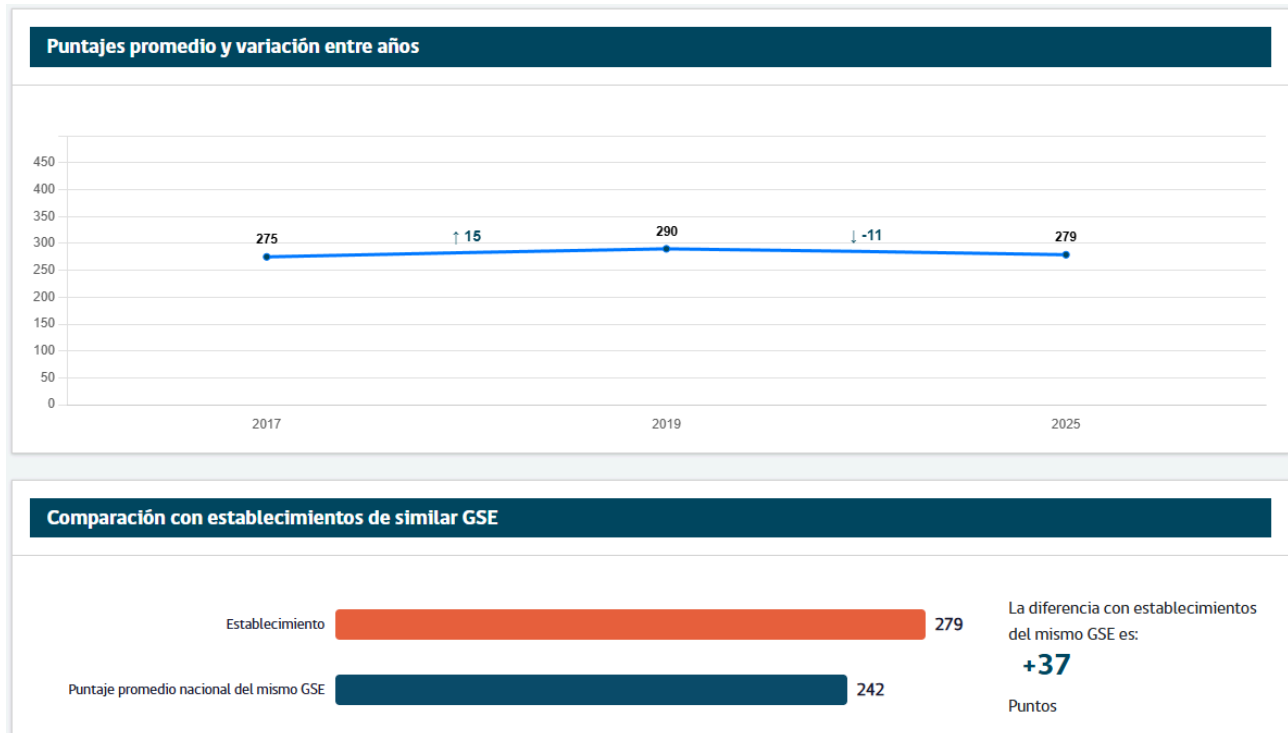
Puntajes promedio y variación entre años

450
400
350
300
250
200
150
100
50
0

275
↑ 15
290
↓ -11
279

2017
2019
2025

Comparación con establecimientos de similar GSE

Establecimiento 279

Puntaje promedio nacional del mismo GSE 242

La diferencia con establecimientos del mismo GSE es:

+37

Puntos